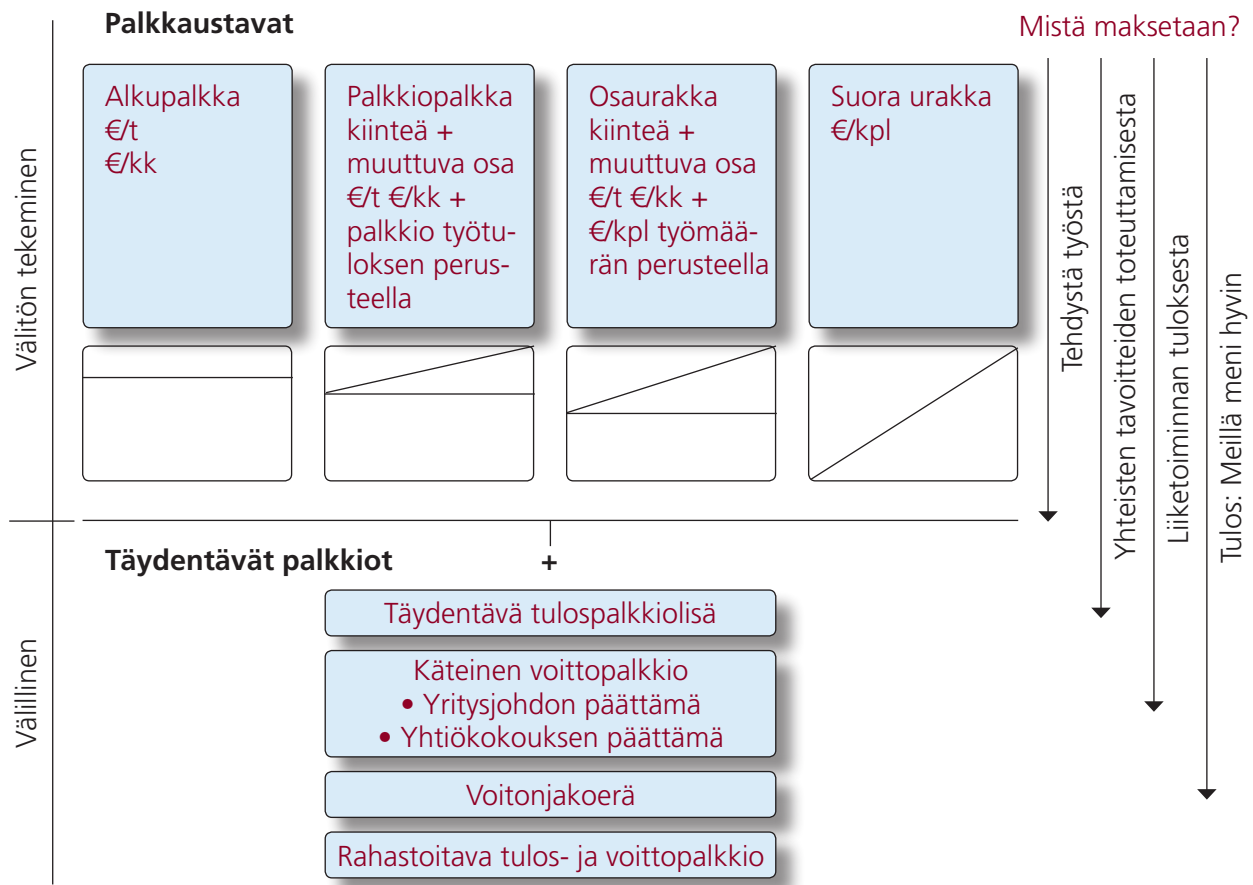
Palkkaustavat

Mistä maksetaan?

Välitön tekeminen

Alkupalkka
€/t
€/kk

Palkkiopalkka
kiinteä +
muuttuva osa
€/t €/kk +
palkkio työtuloksen perusteella

Osaurakka
kiinteä +
muuttuva osa
€/t €/kk +
€/kpl työmäärän perusteella

Suora urakka
€/kpl

Tehdystä työstä

Yhteisten tavoitteiden toteuttamisesta

Liiketoiminnan tuloksesta

Tulos: Meillä meni hyvin

Välillinen

Täydentävät palkkiot

+

Täydentävä tulospalkkiolisä

Käteinen voittopalkkio
• Yritysjohdon päättämä
• Yhtiökokouksen päättämä

Voitonjakoerä

Rahastoitava tulos- ja voittopalkkio